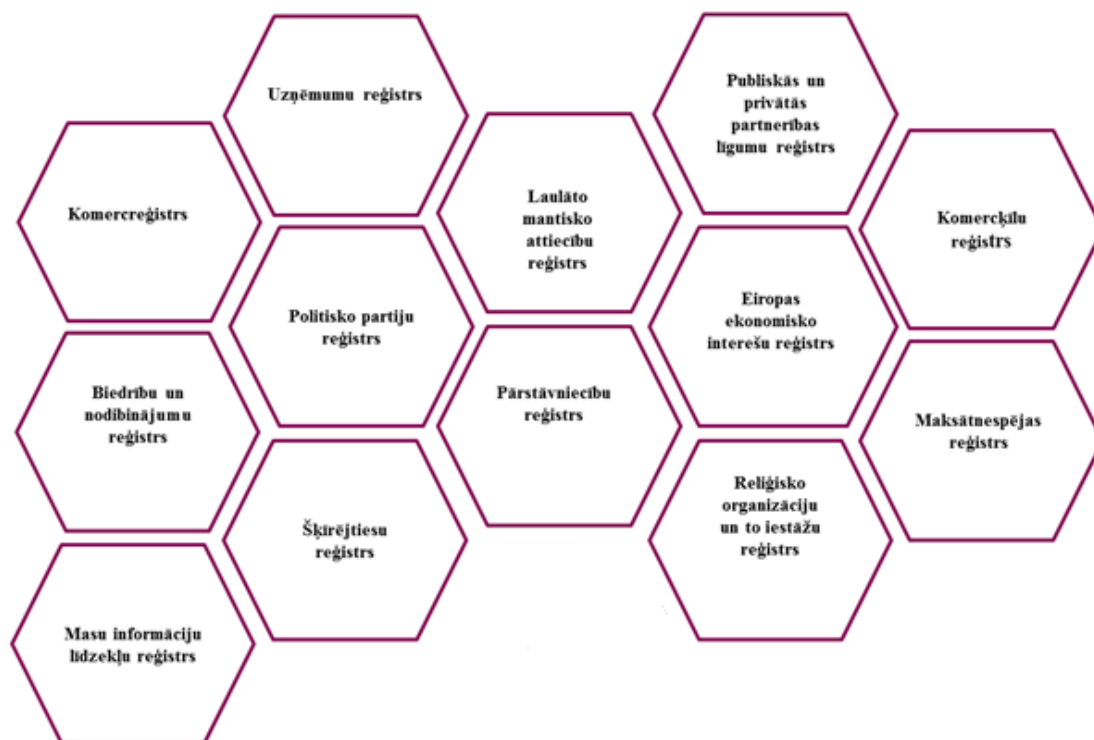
Uzņēmumu reģistrs

Komercreģistrs

Politisko partiju reģistrs

Biedrību un nodibinājumu reģistrs

Šķīrējtiesu reģistrs

Masu informācijas līdzekļu reģistrs

Laulāto mantisko attiecību reģistrs

Pārstāvniecību reģistrs

Publiskās un privātās partnerības līgumu reģistrs

Eiropas ekonomisko interešu reģistrs

Reliģisko organizāciju un to iestāžu reģistrs

Komercķīlu reģistrs

Maksātnespējas reģistrs